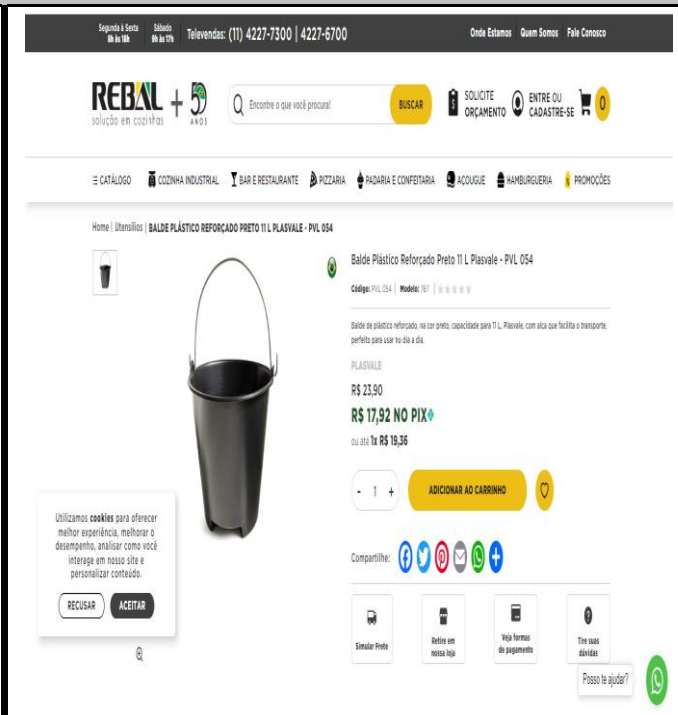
Segunda à Sexta 9h às 18h Sábado 9h às 17h Televendas: (11) 4227-7300 | 4227-6700

Onde Estamos Quem Somos Fale Conosco

REBAL + 50 ANOS
solução em cozinhas

Encontre o que você procura! BUSCAR

SOLICITE ORÇAMENTO

ENTRE OU CADASTRE-SE

0

CATÁLOGO COZINHA INDUSTRIAL BAR E RESTAURANTE PIZZARIA PADARIA E CONFEITARIA AÇOUGUE HAMBURGUERIA PROMOÇÕES

Home | Utensílios | BALDE PLÁSTICO REFORÇADO PRETO 11 L PLASVALE - PVL 054

Balde Plástico Reforçado Preto 11 L Plasvale - PVL 054

Código: PVL 054 | Modelo: 787

Balde de plástico reforçado, na cor preto, capacidade para 11 L. Plasvale, com alça que facilita o transporte, perfeito para usar no dia a dia.

PLASVALE

R$ 23,90

R$ 17,92 NO PIX

ou até 1x R$ 19,36

- 1 +

ADICIONAR AO CARRINHO

Compartilhe:

Simular Frete

Retire em nossa loja

Veja formas de pagamento

Tire suas dúvidas

Utilizamos cookies para oferecer melhor experiência, melhorar o desempenho, analisar como você interage em nosso site e personalizar conteúdo.

RECUSAR ACEITAR

Posso te ajudar?